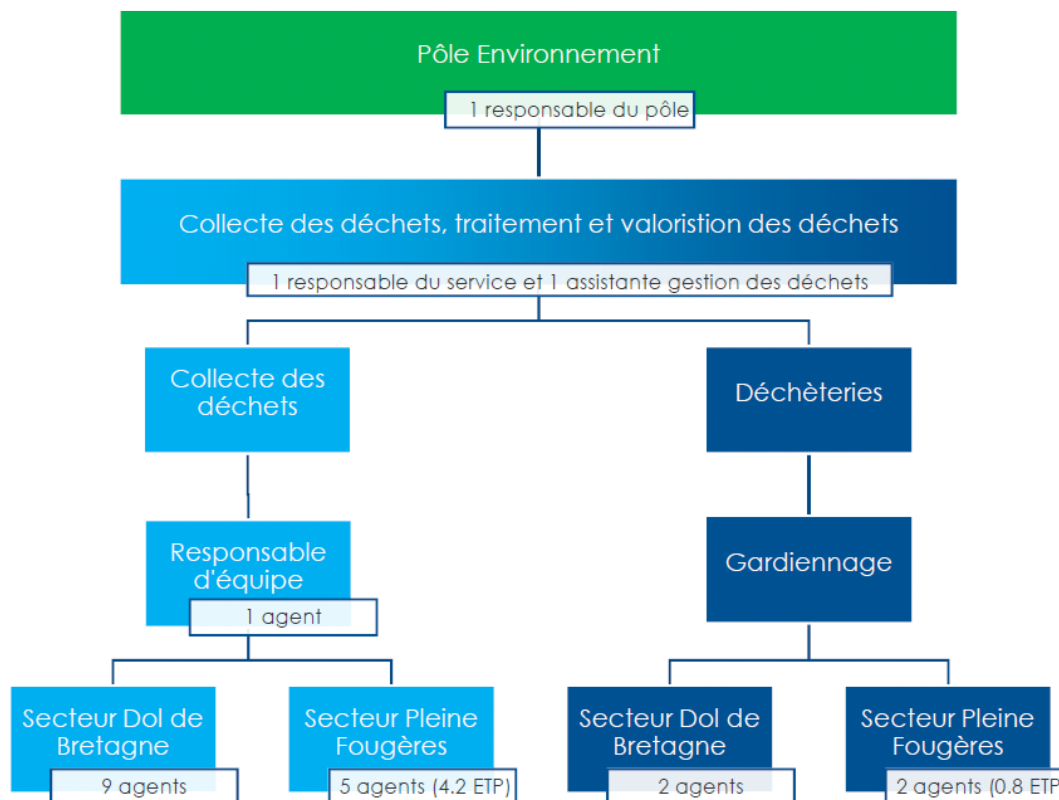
Pôle Environnement

1 responsable du pôle

Collecte des déchets, traitement et valoristion des déchets

1 responsable du service et 1 assistante gestion des déchets

Collecte des déchets

Déchèteries

Responsable d'équipe

1 agent

Gardiennage

Secteur Dol de Bretagne

9 agents

Secteur Pleine Fougères

5 agents (4.2 ETP)

Secteur Dol de Bretagne

2 agents

Secteur Pleine Fougères

2 agents (0.8 ETP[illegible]